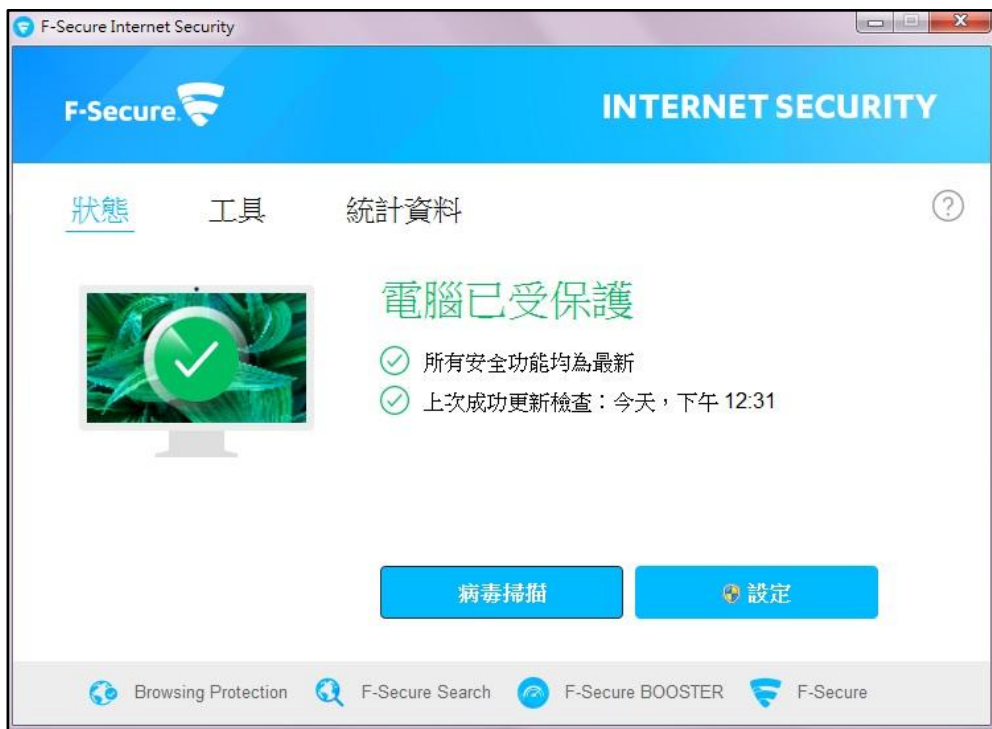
F-Secure Internet Security

F-Secure

INTERNET SECURITY

狀態 工具 統計資料

?

電腦已受保護

所有安全功能均為最新

上次成功更新檢查：今天，下午 12:31

病毒掃描

設定

Browsing Protection F-Secure Search F-Secure BOOSTER F-Secure